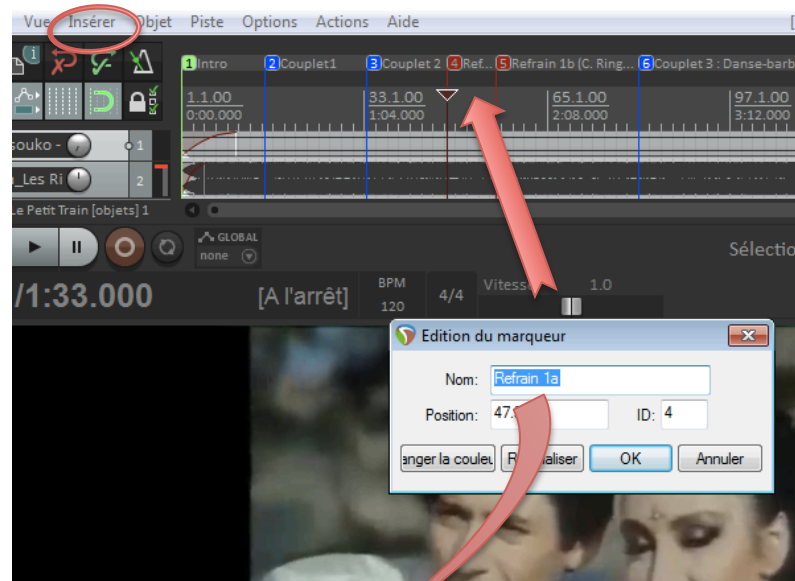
Vue Insérer Objet Piste Options Actions Aide

1 Intro 2 Couplet1 3 Couplet 2 4 Ref... 5 Refrain 1b (C. Ring... 6 Couplet 3 : Danse-barb

1.1.00
0:00.000

33.1.00
1:04.000

65.1.00
2:08.000

97.1.00
3:12.000

souko - 1
_Les Ri 2
Le Petit Train [objets] 1

GLOBAL
none

Sélectio

/1:33.000 [A l'arrêt] BPM 120 4/4 Vitesse 1.0

Edition du marqueur
Nom: Refrain 1a
Position: 47. ID: 4
anger la couleu R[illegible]aliser OK Annuler